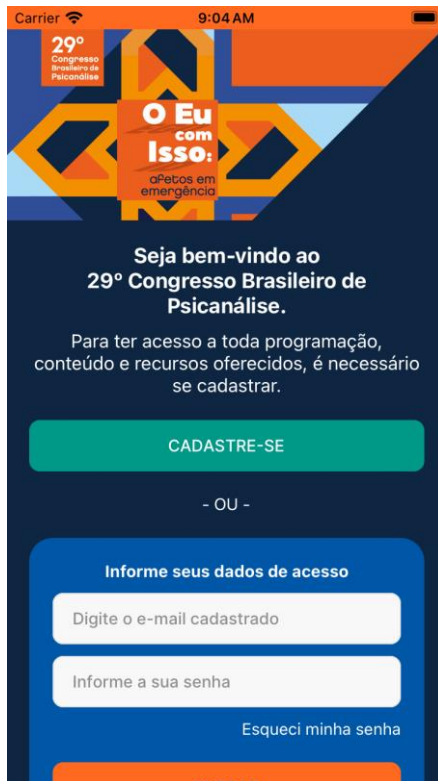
Carrier
9:04 AM

29°
Congresso
Brasileiro de
Psicanálise

O Eu
com
Isso:
aFetos em
emergência

Seja bem-vindo ao
29º Congresso Brasileiro de Psicanálise.

Para ter acesso a toda programação, conteúdo e recursos oferecidos, é necessário se cadastrar.

CADASTRE-SE

- OU -

Informe seus dados de acesso

Digite o e-mail cadastrado

Informe a sua senha

Esqueci minha senha